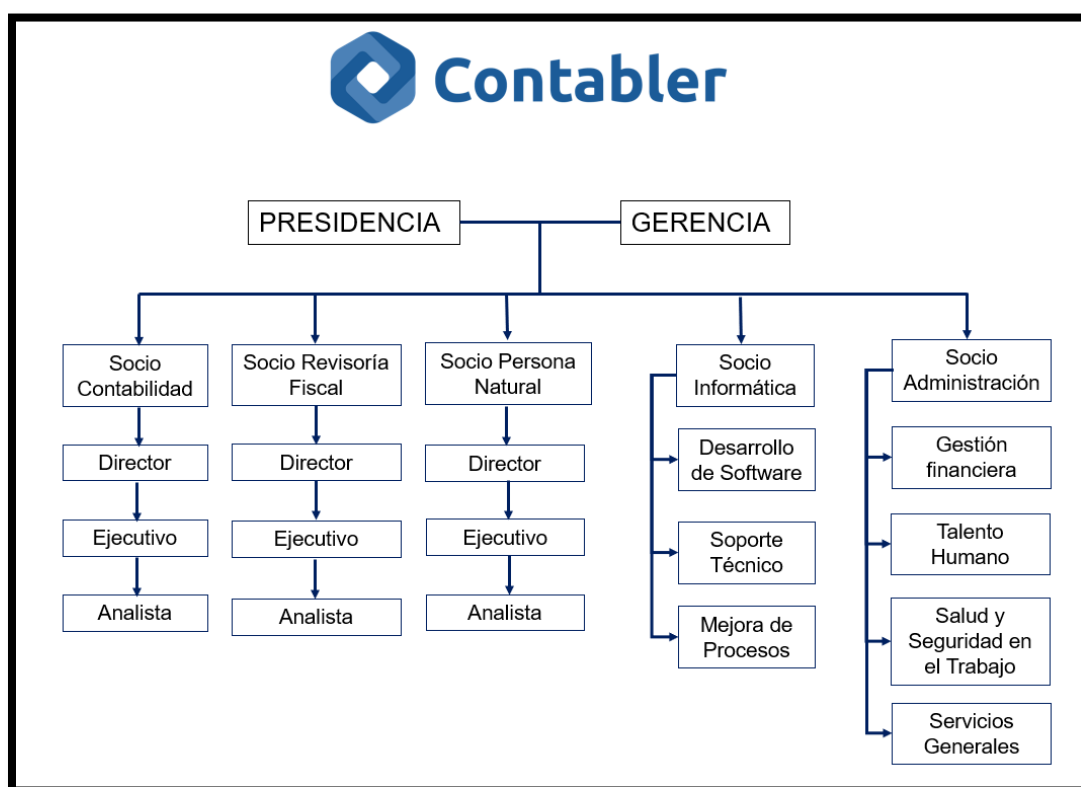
Contabler

PRESIDENCIA

GERENCIA

Socio Contabilidad

Director

Ejecutivo

Analista

Socio Revisoría Fiscal

Director

Ejecutivo

Analista

Socio Persona Natural

Director

Ejecutivo

Analista

Socio Informática

Desarrollo de Software

Soporte Técnico

Mejora de Procesos

Socio Administración

Gestión financiera

Talento Humano

Salud y Seguridad en el Trabajo

Servicios Generales